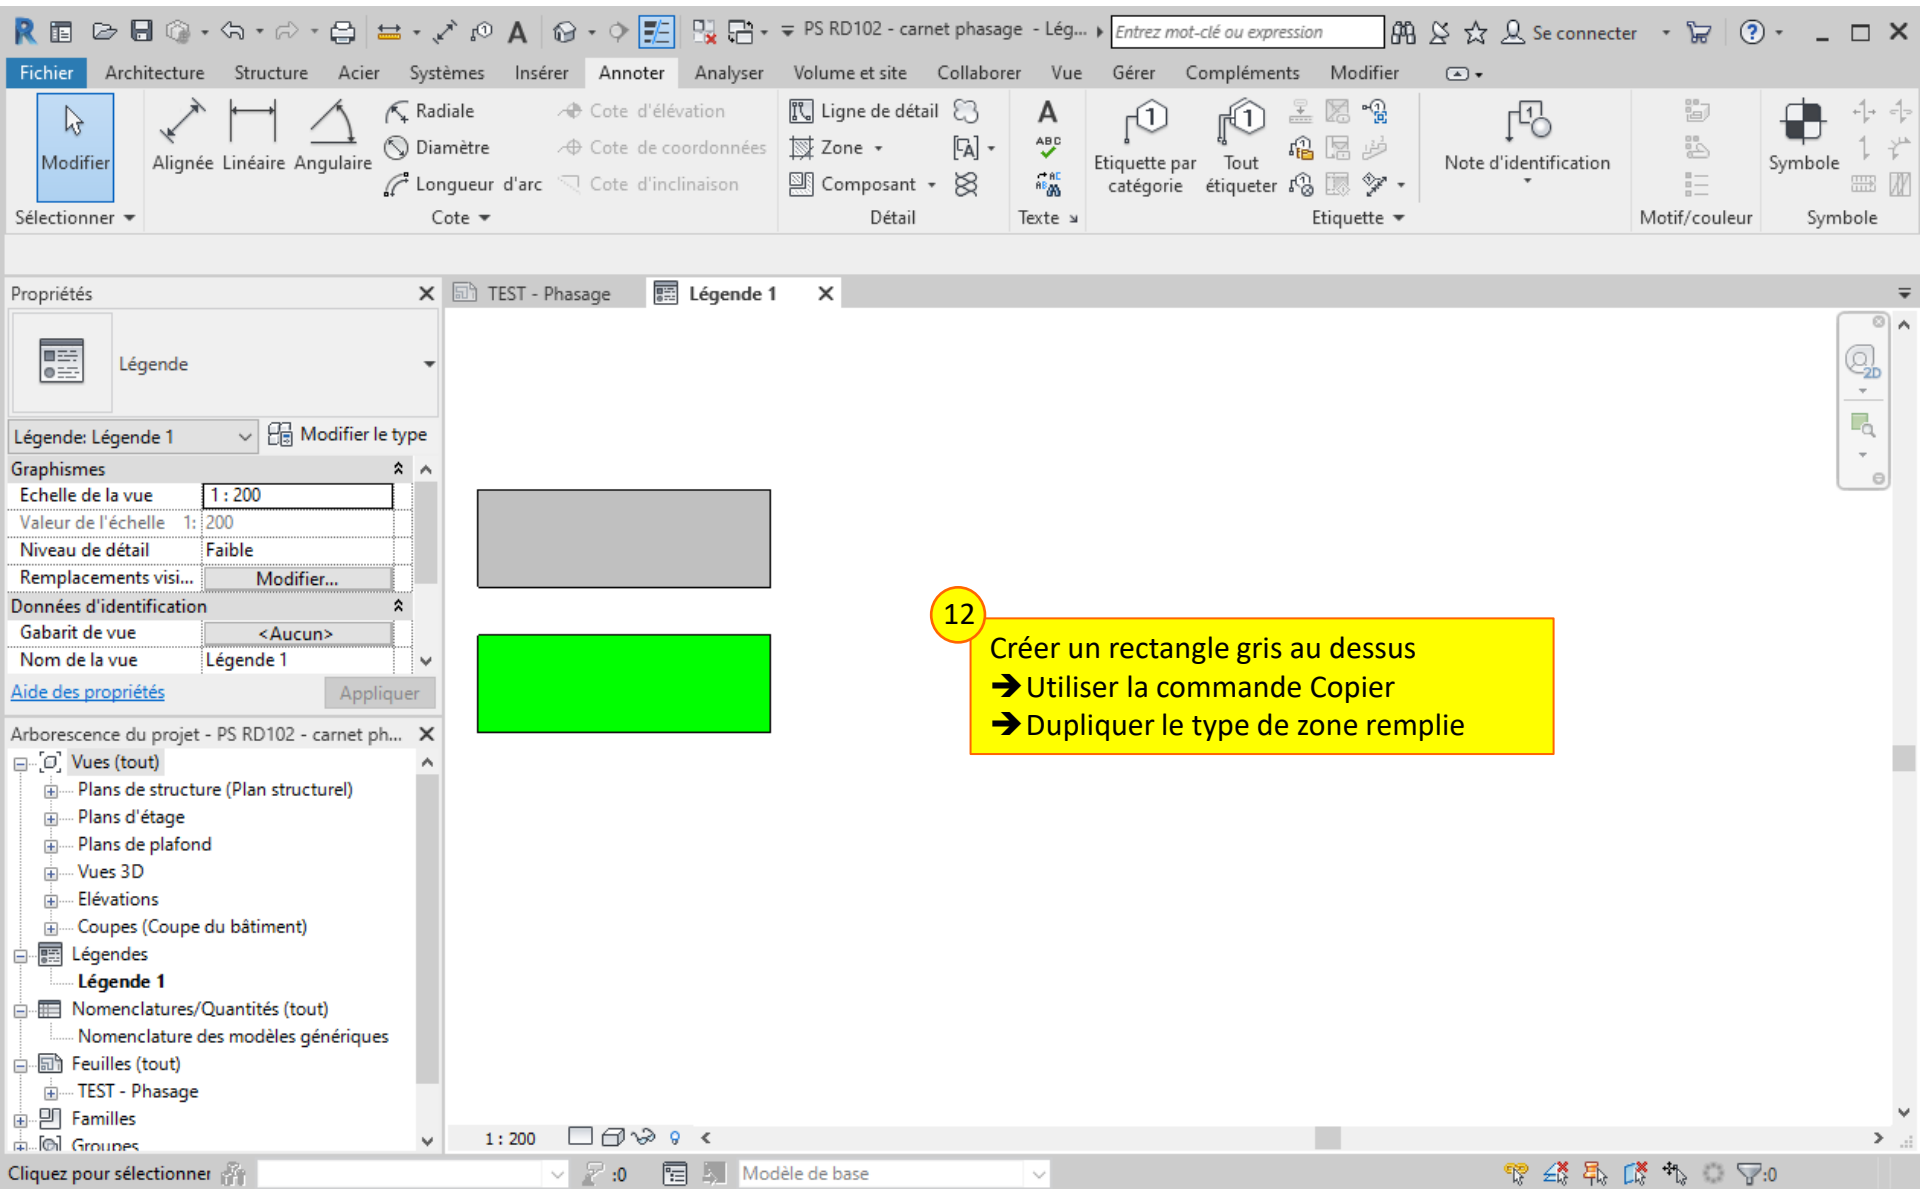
PS RD102 - carnet phasage - Lég... Entrez mot-clé ou expression Se connecter

Fichier Architecture Structure Acier Systèmes Insérer Annoter Analyser Volume et site Collaborer Vue Gérer Compléments Modifier

Modifier
Sélectionner
Alignée Linéaire Angulaire
Radiale
Diamètre
Longueur d'arc
Cote d'élévation
Cote de coordonnées
Cote d'inclinaison
Cote
Ligne de détail
Zone
Composant
Détail
Texte
Etiquette par catégorie
Tout étiqueter
Etiquette
Note d'identification
Motif/couleur
Symbole
Symbole

Propriétés
Légende
Légende: Légende 1
Modifier le type
Graphismes
| Echelle de la vue | 1 : 200 |
|---|---|
| Valeur de l'échelle 1: | 200 |
| Niveau de détail | Faible |
| Remplacements visi... | Modifier... |
Données d'identification
| Gabarit de vue | <Aucun> |
|---|---|
| Nom de la vue | Légende 1 |
Aide des propriétés
Appliquer

Arborescence du projet - PS RD102 - carnet ph...
Vues (tout)
Plans de structure (Plan structurel)
Plans d'étage
Plans de plafond
Vues 3D
Elévations
Coupes (Coupe du bâtiment)
Légendes
Légende 1
Nomenclatures/Quantités (tout)
Nomenclature des modèles génériques
Feuilles (tout)
TEST - Phasage
Familles
Groupes

TEST - Phasage
Légende 1

12
Créer un rectangle gris au dessus
➔Utiliser la commande Copier
➔Dupliquer le type de zone remplie

1 : 200

Cliquez pour sélectionner
:0
Modèle de base
:0